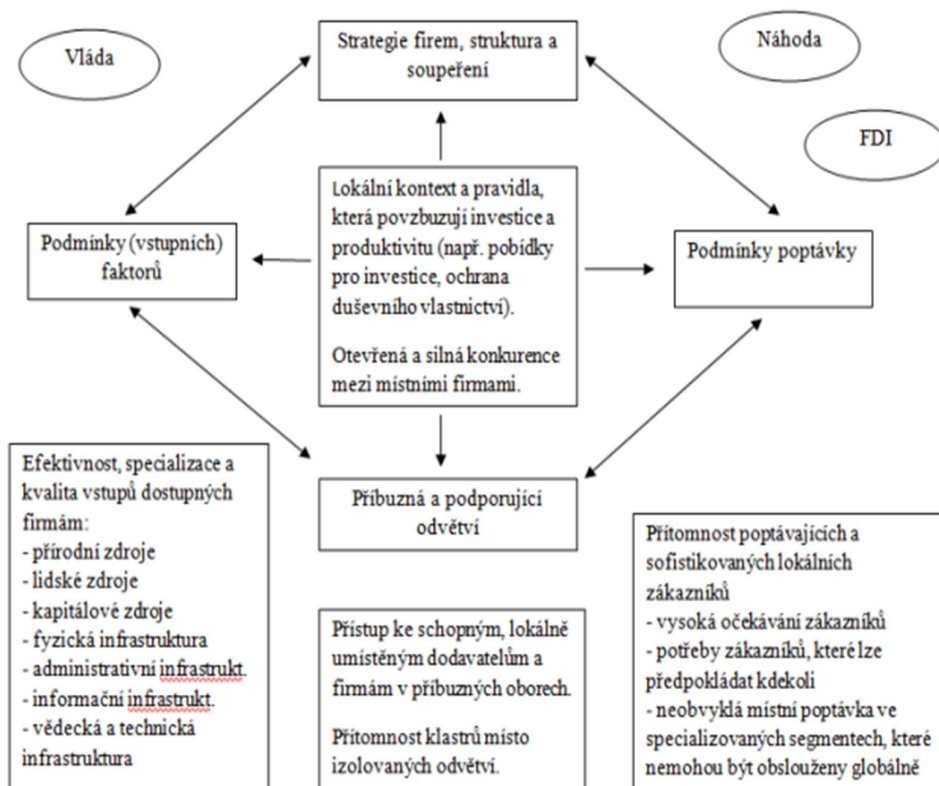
Vláda

Strategie firem, struktura a soupeření

Náhoda

FDI

Podmínky (vstupních) faktorů

Lokální kontext a pravidla, která povzbuzují investice a produktivitu (např. pobídky pro investice, ochrana duševního vlastnictví).

Otevřená a silná konkurence mezi místními firmami.

Podmínky poptávky

Efektivnost, specializace a kvalita vstupů dostupných firmám:
- přírodní zdroje
- lidské zdroje
- kapitálové zdroje
- fyzická infrastruktura
- administrativní infrastrukt.
- informační infrastrukt.
- vědecká a technická infrastruktura

Příbuzná a podporující odvětví

Přístup ke schopným, lokálně umístěným dodavatelům a firmám v příbuzných oborech.

Přítomnost klastrů místo izolovaných odvětví.

Přítomnost poptávajících a sofistikovaných lokálních zákazníků
- vysoká očekávání zákazníků
- potřeby zákazníků, které lze předpokládat kdekoli
- neobvyklá místní poptávka ve specializovaných segmentech, které nemohou být obslouženy globálně